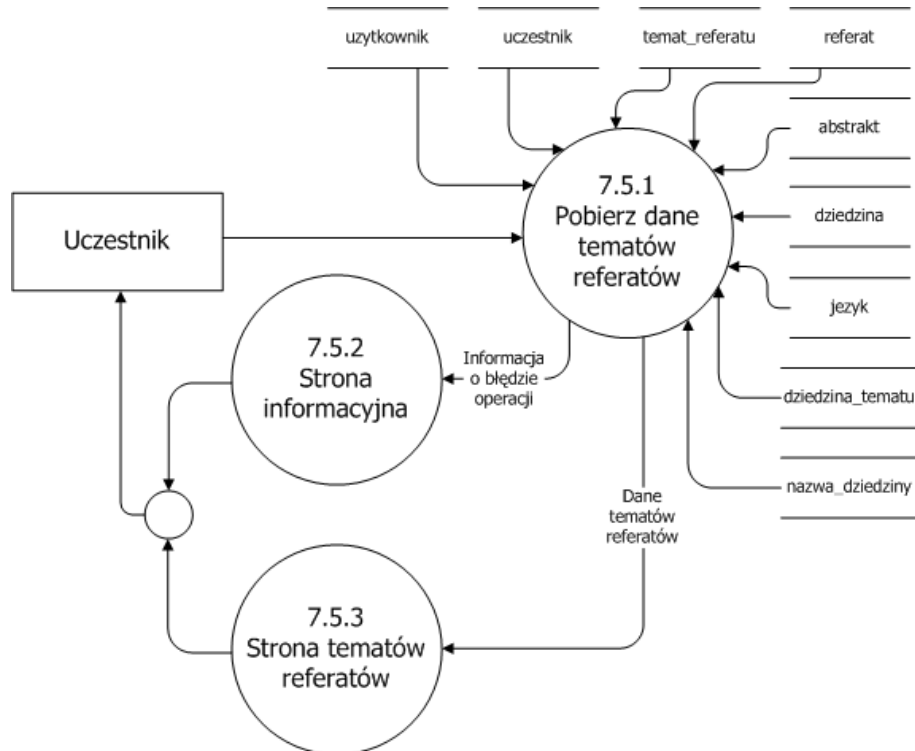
uzytkownik

uczestnik

temat_referatu

referat

abstrakt

dziedzina

jezyk

dziedzina_tematu

nazwa_dziedziny

Uczestnik

7.5.1
Pobierz dane tematów referatów

7.5.2
Strona informacyjna

Informacja o błędzie operacji

Dane tematów referatów

7.5.3
Strona tematów referatów